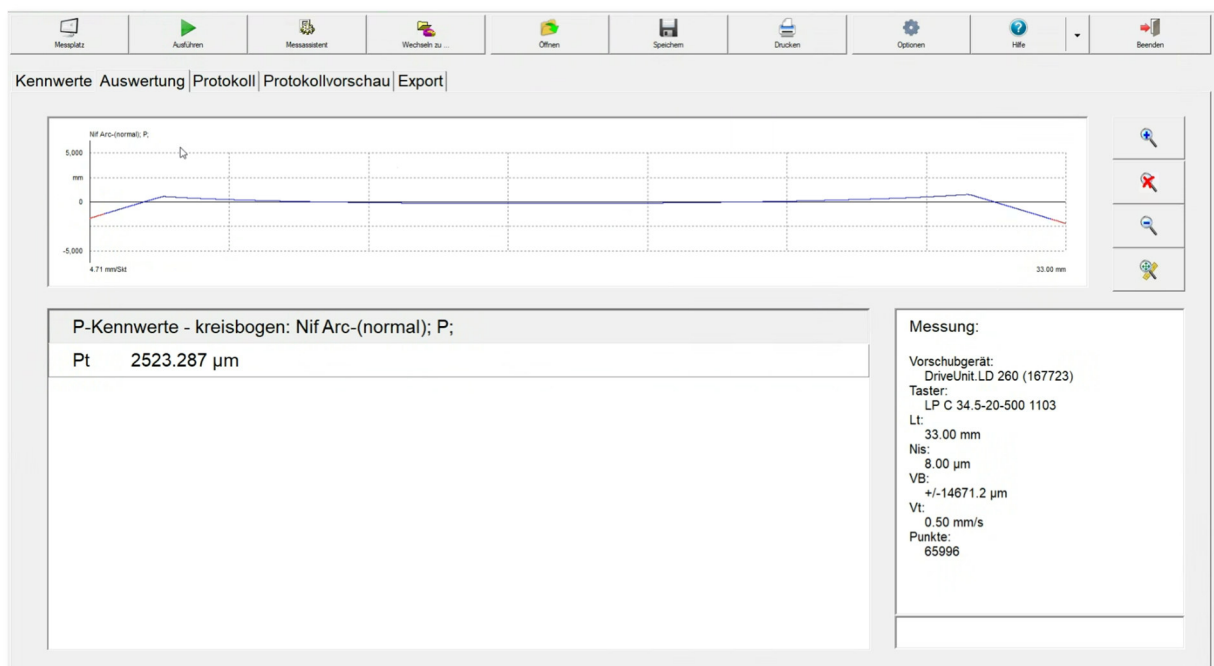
Messplatz Ausführen Messassistent Wechseln zu ... Öffnen Speichern Drucken Optionen Hilfe Beenden

Kennwerte Auswertung Protokoll Protokollvorschau Export

Nif Arc-(normal); P;
5,000
mm
0
-5,000
4.71 mm/Skt
33.00 mm

P-Kennwerte - kreisbogen: Nif Arc-(normal); P;

Pt 2523.287 µm

Messung:

Vorschubgerät:
DriveUnit.LD 260 (167723)
Taster:
LP C 34.5-20-500 1103
Lt:
33.00 mm
Nis:
8.00 µm
VB:
+/-14671.2 µm
Vt:
0.50 mm/s
Punkte:
65996